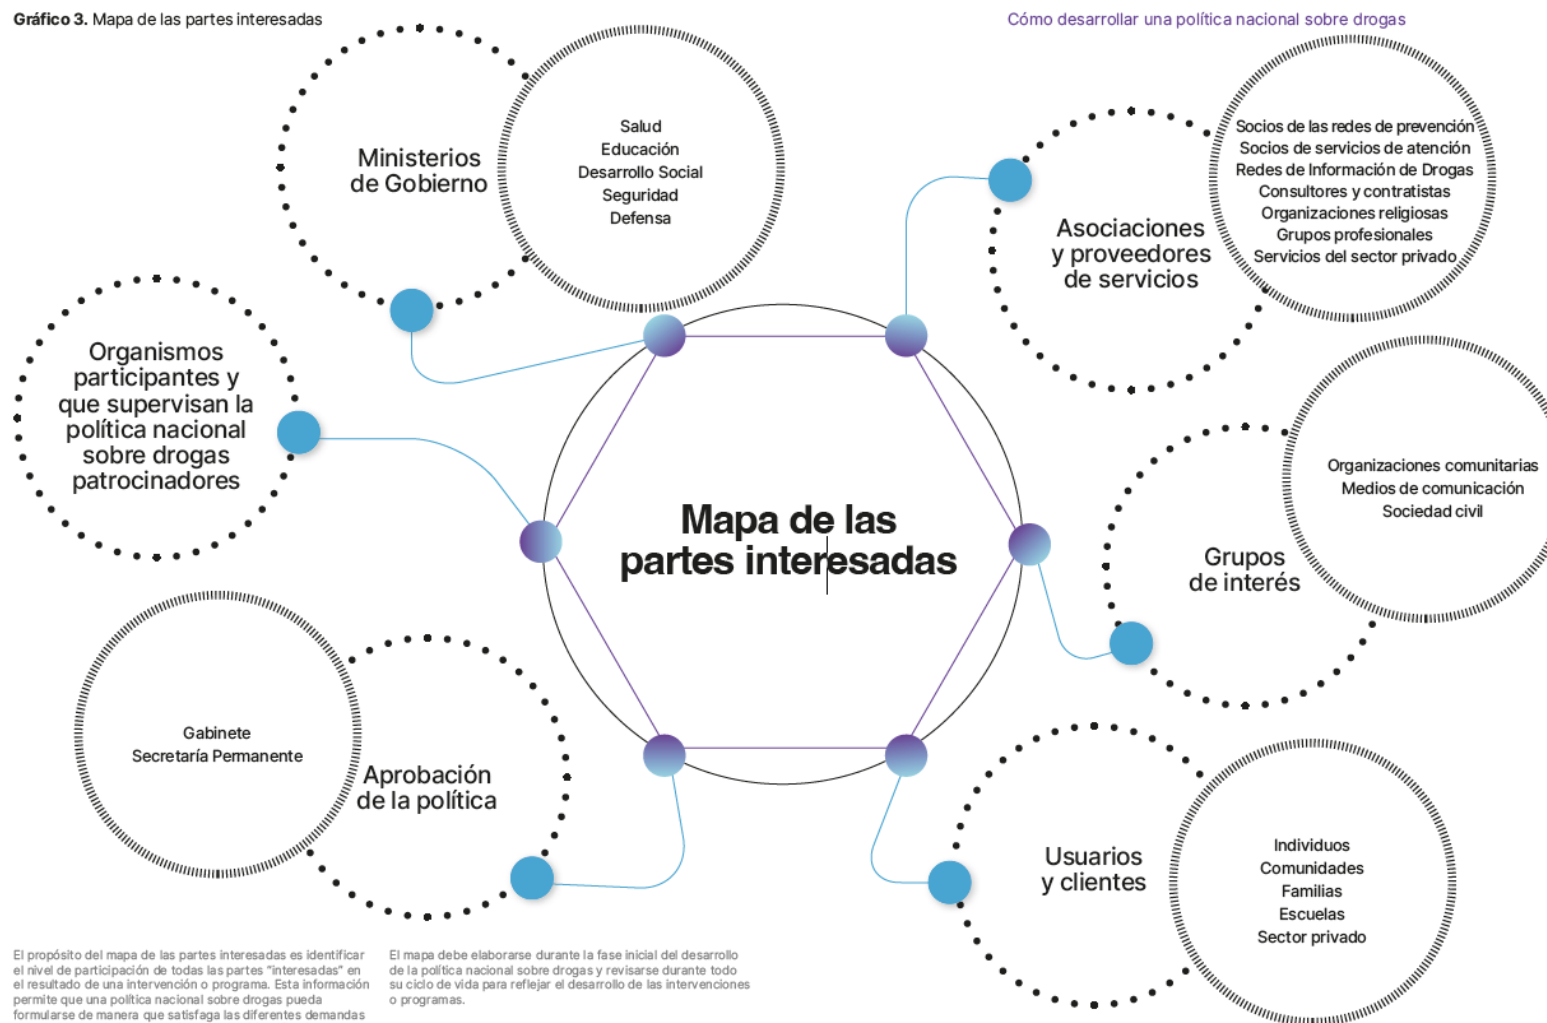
**Gráfico 3.** Mapa de las partes interesadas

Cómo desarrollar una política nacional sobre drogas

Ministerios de Gobierno

Salud
Educación
Desarrollo Social
Seguridad
Defensa

Asociaciones y proveedores de servicios

Socios de las redes de prevención
Socios de servicios de atención
Redes de Información de Drogas
Consultores y contratistas
Organizaciones religiosas
Grupos profesionales
Servicios del sector privado

Organismos participantes y que supervisan la política nacional sobre drogas patrocinadores

Mapa de las partes interesadas

Grupos de interés

Organizaciones comunitarias
Medios de comunicación
Sociedad civil

Gabinete
Secretaría Permanente

Aprobación de la política

Usuarios y clientes

Individuos
Comunidades
Familias
Escuelas
Sector privado

El propósito del mapa de las partes interesadas es identificar el nivel de participación de todas las partes "interesadas" en el resultado de una intervención o programa. Esta información permite que una política nacional sobre drogas pueda formularse de manera que satisfaga las diferentes demandas

El mapa debe elaborarse durante la fase inicial del desarrollo de la política nacional sobre drogas y revisarse durante todo su ciclo de vida para reflejar el desarrollo de las intervenciones o programas.